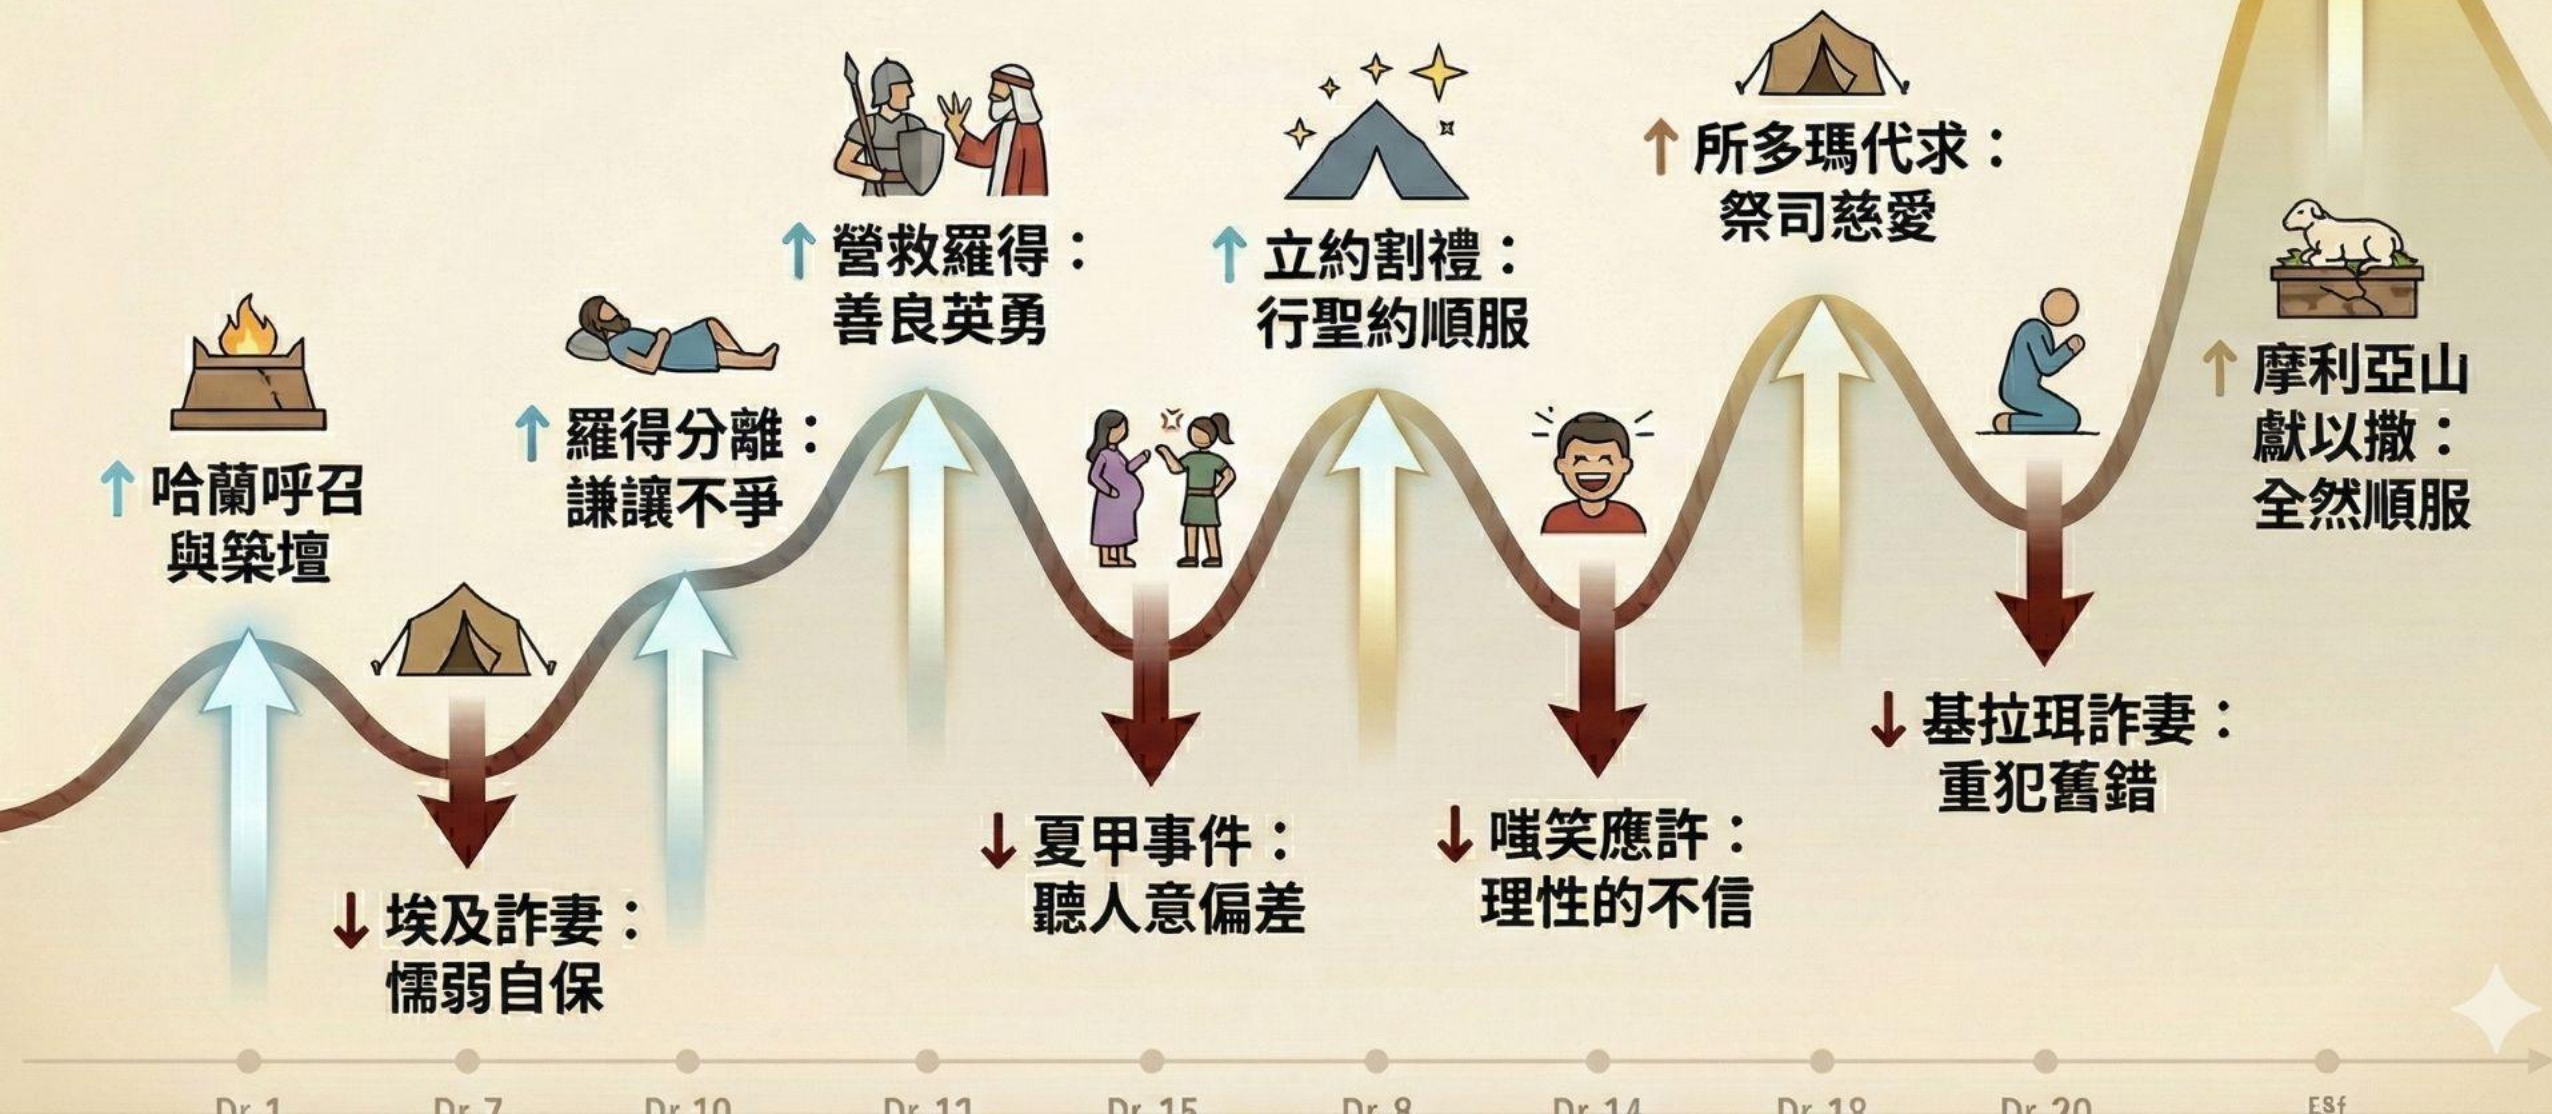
↑ 哈蘭呼召與築壇

↓ 埃及詐妻：懦弱自保

↑ 羅得分離：謙讓不爭

↑ 營救羅得：善良英勇

↓ 夏甲事件：聽人意偏差

↑ 立約割禮：行聖約順服

↓ 嗤笑應許：理性的不信

↑ 所多瑪代求：祭司慈愛

↓ 基拉珥詐妻：重犯舊錯

↑ 摩利亞山獻以撒：全然順服

Dr 1 Dr 7 Dr 10 Dr 11 Dr 15 Dr 8 Dr 14 Dr 18 Dr 20 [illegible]